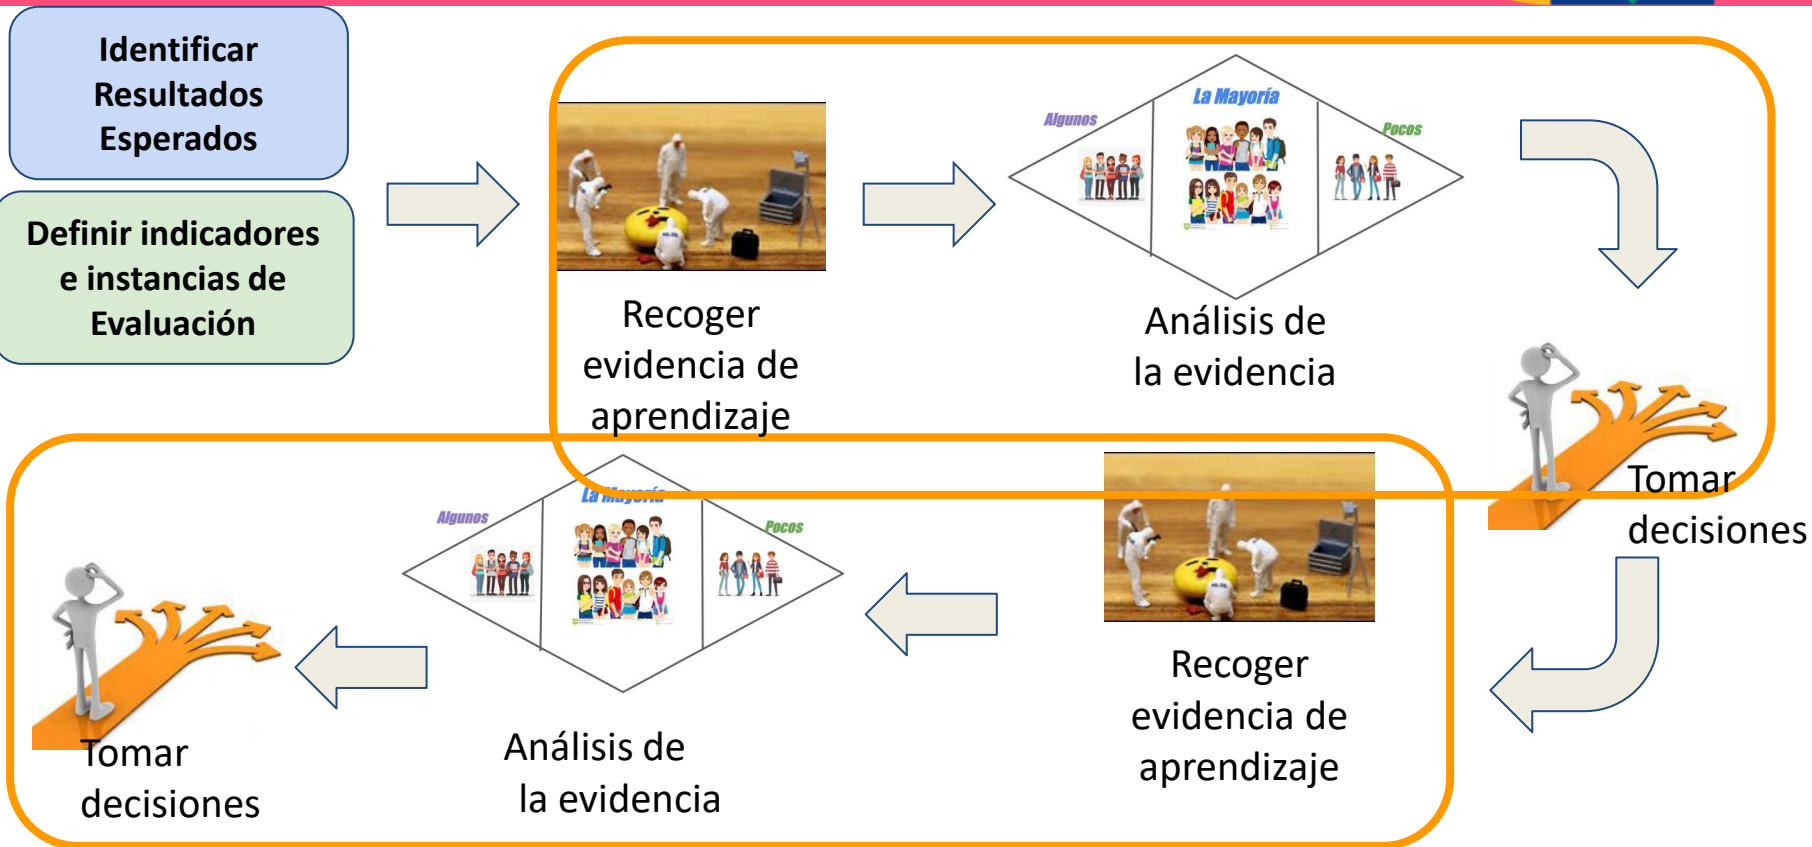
Identificar Resultados Esperados

Definir indicadores e instancias de Evaluación

Recoger evidencia de aprendizaje

Algunos

La Mayoría

Pocos

Análisis de la evidencia

Tomar decisiones

Recoger evidencia de aprendizaje

Algunos

La Mayoría

Pocos

Análisis de la evidencia

Tomar decisiones